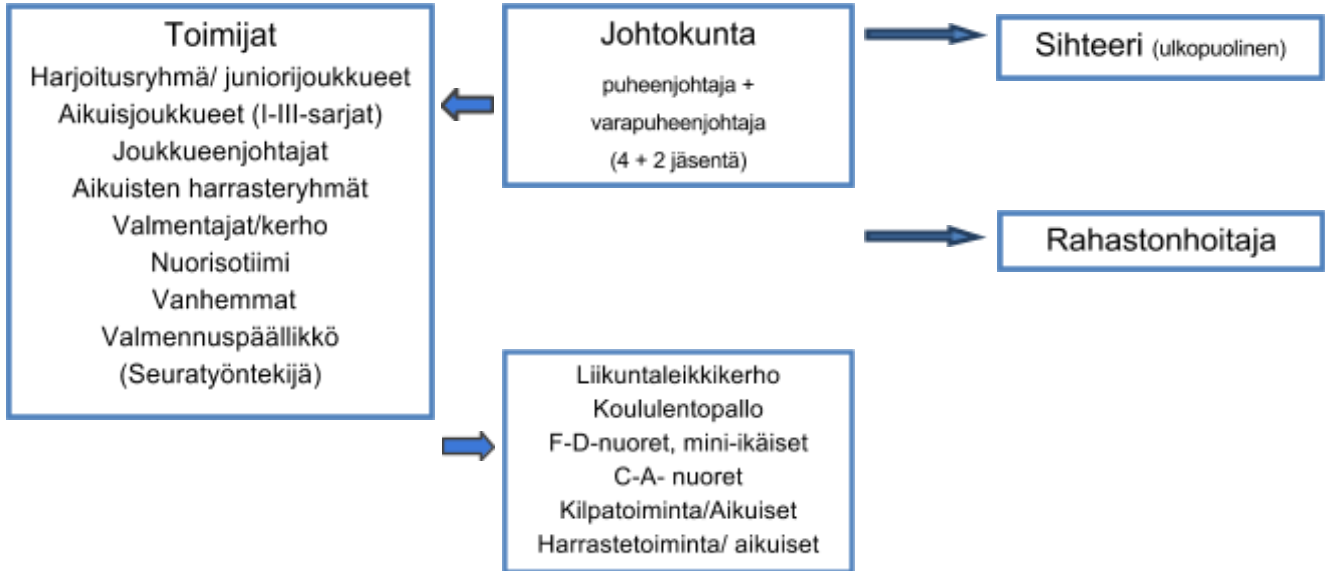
Toimijat
Harjoitusryhmä/ juniorijoukkueet
Aikuisjoukkueet (I-III-sarjat)
Joukkueenjohtajat
Aikuisten harrasteryhmät
Valmentajat/kerho
Nuorisotiimi
Vanhemmat
Valmennuspäällikkö
(Seuratyöntekijä)

Johtokunta
puheenjohtaja +
varapuheenjohtaja
(4 + 2 jäsentä)

Sihteeri (ulkopuolinen)

Rahastonhoitaja

Liikuntaleikkikerho
Koululentopallo
F-D-nuoret, mini-ikäiset
C-A- nuoret
Kilpatoiminta/Aikuiset
Harrastetoiminta/ aikuiset